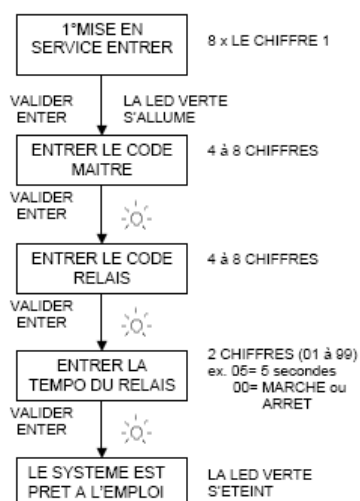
1°MISE EN SERVICE ENTRER

8 x LE CHIFFRE 1

VALIDER ENTER

LA LED VERTE S'ALLUME

ENTRER LE CODE MAITRE

4 à 8 CHIFFRES

VALIDER ENTER

ENTRER LE CODE RELAIS

4 à 8 CHIFFRES

VALIDER ENTER

ENTRER LA TEMPO DU RELAIS

2 CHIFFRES (01 à 99)
ex. 05= 5 secondes
00= MARCHE ou ARRET

VALIDER ENTER

LE SYSTEME EST PRET A L'EMPLOI

LA LED VERTE S'ETEINT